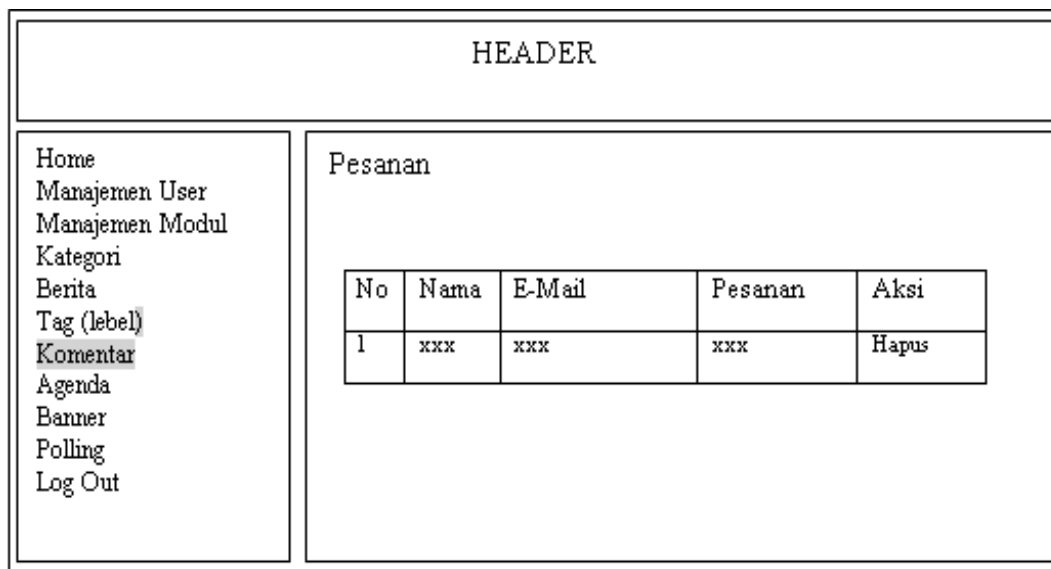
HEADER

Home
Manajemen User
Manajemen Modul
Kategori
Berita
Tag (lebel)
Komentar
Agenda
Banner
Polling
Log Out

Pesanan

| No | Nama | E-Mail | Pesanan | Aksi |
|---|---|---|---|---|
| 1 | xxx | xxx | xxx | Hapus |